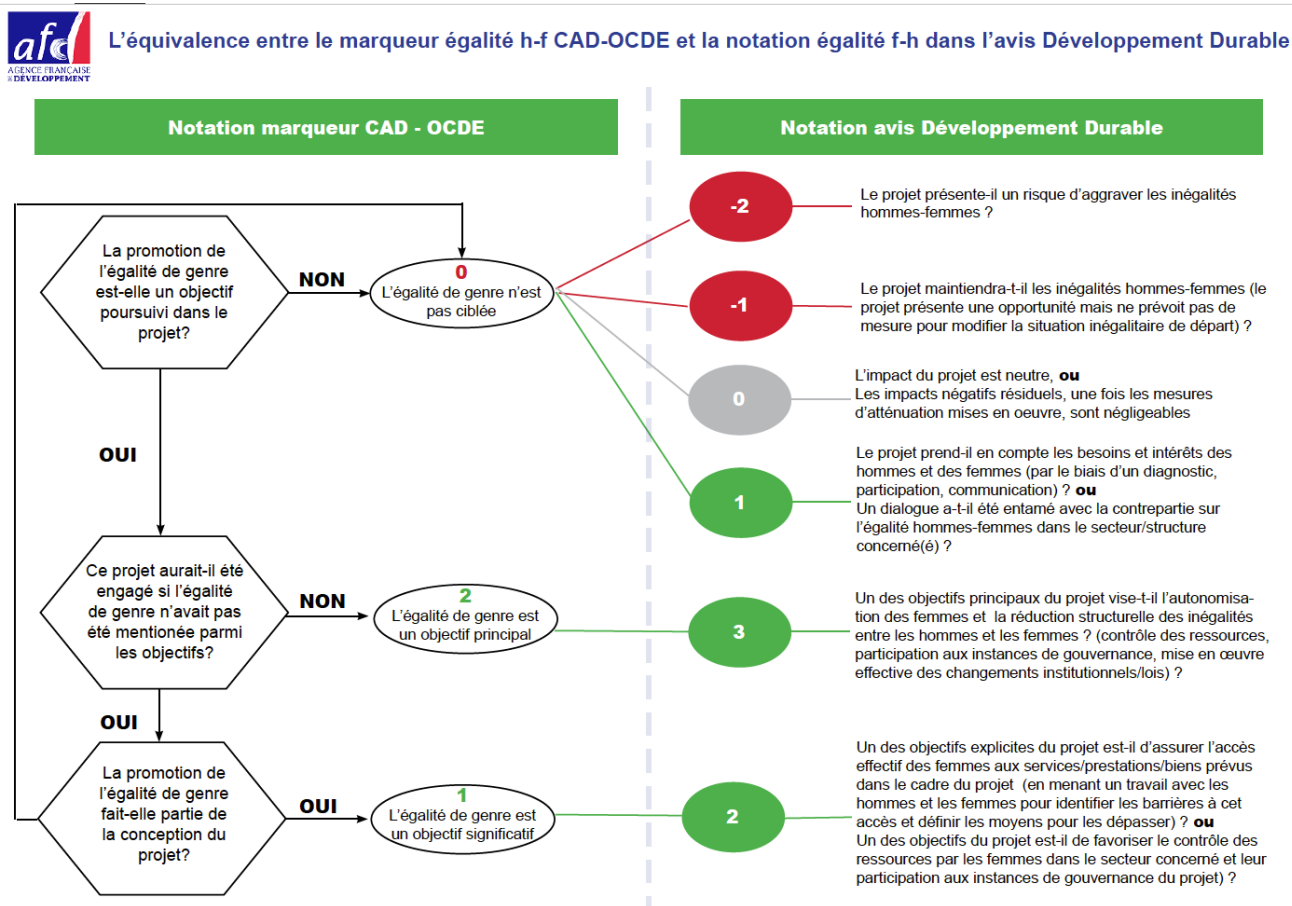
afd AGENCE FRANÇAISE DE DÉVELOPPEMENT

L'équivalence entre le marqueur égalité h-f CAD-OCDE et la notation égalité f-h dans l'avis Développement Durable

Notation marqueur CAD - OCDE

Notation avis Développement Durable

La promotion de l'égalité de genre est-elle un objectif poursuivi dans le projet?

NON

0
L'égalité de genre n'est pas ciblée

OUI

Ce projet aurait-il été engagé si l'égalité de genre n'avait pas été mentionée parmi les objectifs?

NON

2
L'égalité de genre est un objectif principal

OUI

La promotion de l'égalité de genre fait-elle partie de la conception du projet?

OUI

1
L'égalité de genre est un objectif significatif

-2

Le projet présente-il un risque d'aggraver les inégalités hommes-femmes ?

-1

Le projet maintiendra-t-il les inégalités hommes-femmes (le projet présente une opportunité mais ne prévoit pas de mesure pour modifier la situation inégalitaire de départ) ?

0

L'impact du projet est neutre, ou
Les impacts négatifs résiduels, une fois les mesures d'atténuation mises en oeuvre, sont négligeables

1

Le projet prend-il en compte les besoins et intérêts des hommes et des femmes (par le biais d'un diagnostic, participation, communication) ? ou
Un dialogue a-t-il été entamé avec la contrepartie sur l'égalité hommes-femmes dans le secteur/structure concerné(é) ?

3

Un des objectifs principaux du projet vise-t-il l'autonomisation des femmes et la réduction structurelle des inégalités entre les hommes et les femmes ? (contrôle des ressources, participation aux instances de gouvernance, mise en œuvre effective des changements institutionnels/lois) ?

2

Un des objectifs explicites du projet est-il d'assurer l'accès effectif des femmes aux services/prestations/biens prévus dans le cadre du projet (en menant un travail avec les hommes et les femmes pour identifier les barrières à cet accès et définir les moyens pour les dépasser) ? ou
Un des objectifs du projet est-il de favoriser le contrôle des ressources par les femmes dans le secteur concerné et leur participation aux instances de gouvernance du projet) ?